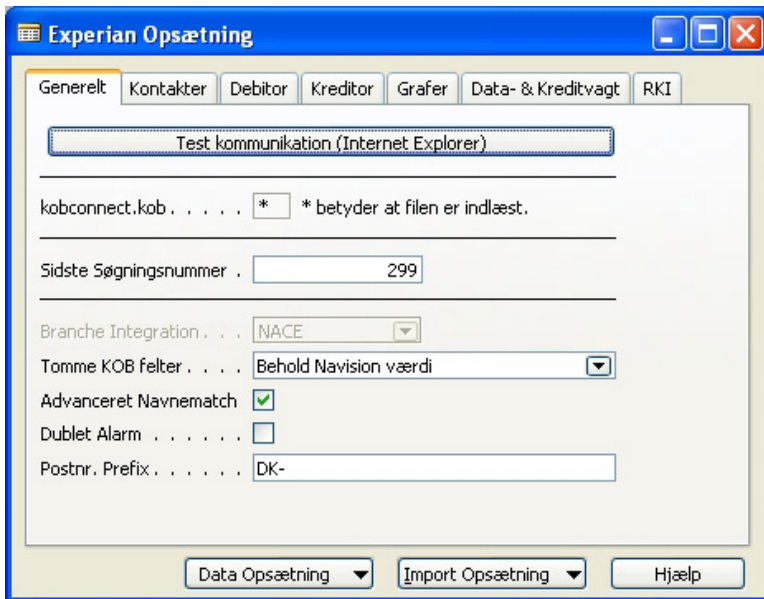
Experian Opsætning

Generelt | Kontakter | Debitor | Kreditor | Grafer | Data- & Kreditvagt | RKI

Test kommunikation (Internet Explorer)

kobconnect.kob . . . . . * * betyder at filen er indlæst.

Sidste Søgningsnummer . 299

Branche Integration . . . NACE

Tomme KOB felter . . . . Behold Navision værdi

Advanceret Navnematch

Dublet Alarm . . . . . .

Postnr. Prefix . . . . . . DK-

Data Opsætning | Import Opsætning | Hjælp